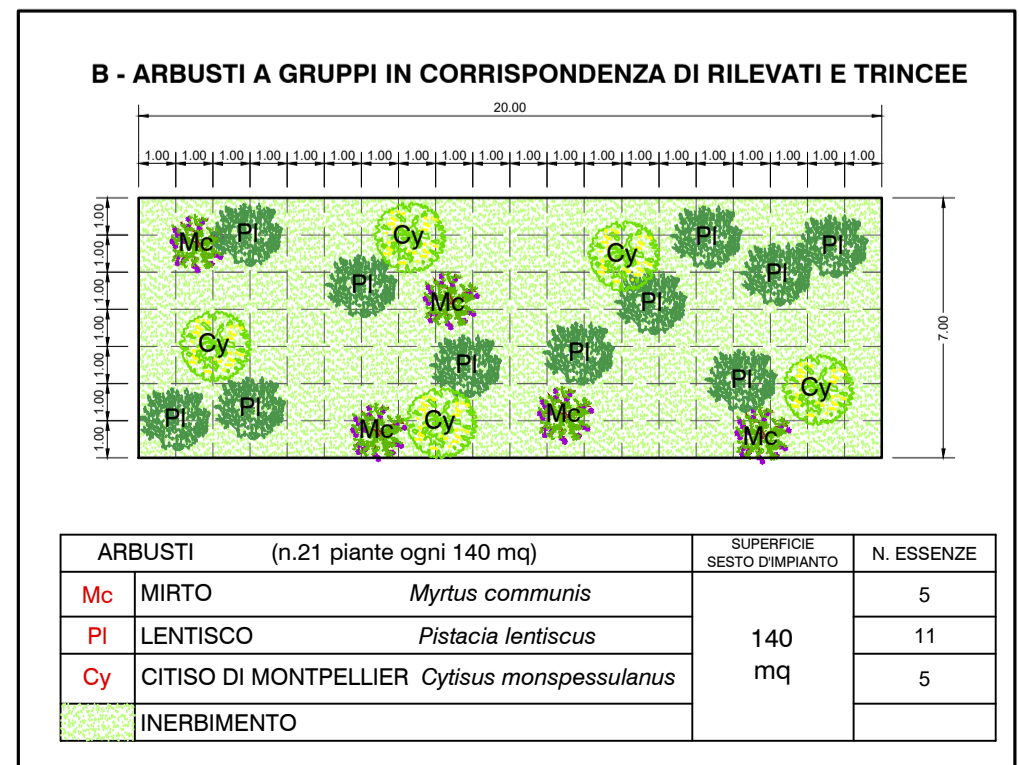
B - ARBUSTI A GRUPPI IN CORRISPONDENZA DI RILEVATI E TRINCEE

20.00

1.00 1.00 1.00 1.00 1.00 1.00 1.00 1.00 1.00 1.00 1.00 1.00 1.00 1.00 1.00 1.00 1.00 1.00 1.00 1.00

1.00 1.00 1.00 1.00 1.00 1.00 1.00

7.00

Mc Pl Cy Cy Pl Pl Pl Pl Mc Pl Cy Pl Pl Pl Cy Pl Pl Mc Cy Mc Mc

| ARBUSTI (n.21 piante ogni 140 mq) | | SUPERFICIE SESTO D'IMPIANTO | N. ESSENZE |
|---|---|---|---|
| Mc | MIRTO *Myrtus communis* | 140 mq | 5 |
| Pl | LENTISCO *Pistacia lentiscus* | | 11 |
| Cy | CITISO DI MONTPELLIER *Cytisus monspessulanus* | | 5 |
| | INERBIMENTO | | |